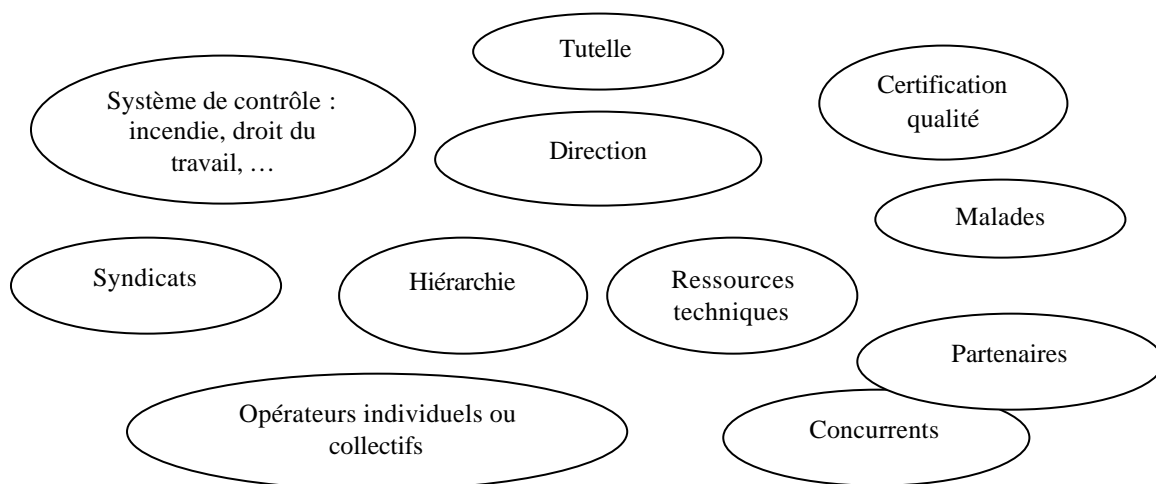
Tutelle

Système de contrôle : incendie, droit du travail, …

Certification qualité

Direction

Malades

Syndicats

Hiérarchie

Ressources techniques

Partenaires

Opérateurs individuels ou collectifs

Concurrents